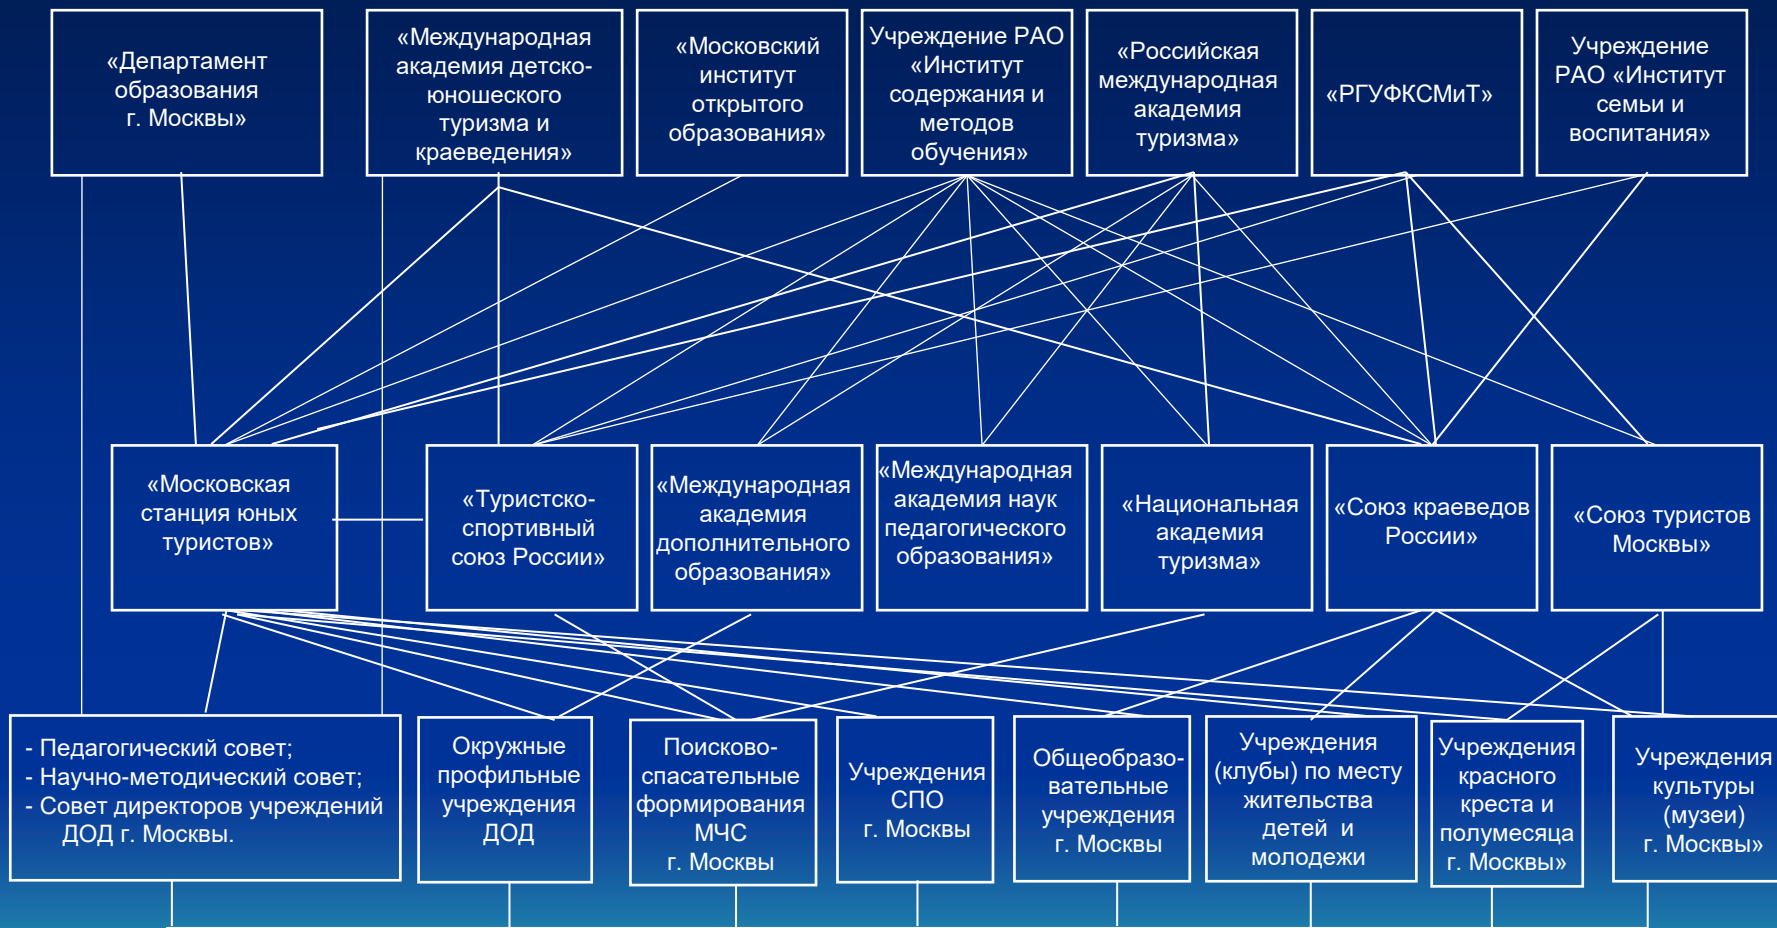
«Департамент образования г. Москвы»

«Международная академия детско-юношеского туризма и краеведения»

«Московский институт открытого образования»

Учреждение РАО «Институт содержания и методов обучения»

«Российская международная академия туризма»

«РГУФКСМиТ»

Учреждение РАО «Институт семьи и воспитания»

«Московская станция юных туристов»

«Туристско-спортивный союз России»

«Международная академия дополнительного образования»

«Международная академия наук педагогического образования»

«Национальная академия туризма»

«Союз краеведов России»

«Союз туристов Москвы»

- Педагогический совет;
- Научно-методический совет;
- Совет директоров учреждений ДОД г. Москвы.

Окружные профильные учреждения ДОД

Поисково-спасательные формирования МЧС г. Москвы

Учреждения СПО г. Москвы

Общеобразовательные учреждения г. Москвы

Учреждения (клубы) по месту жительства детей и молодежи

Учреждения красного креста и полумесяца г. Москвы»

Учреждения культуры (музеи) г. Москвы»